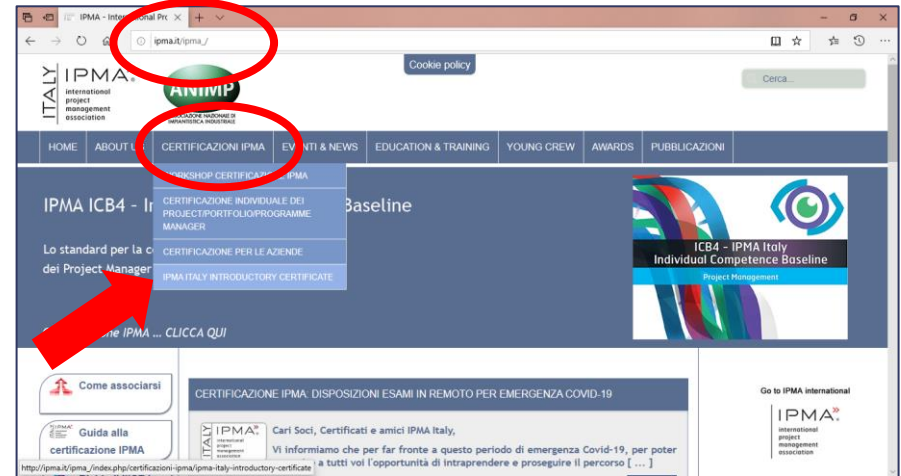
IPMA - International Pro ✕ + ∨

ipma.it/ipma_/

Cookie policy

Cerca...

ITALY IPMA international project management association

ANIMP ASSOCIAZIONE NAZIONALE DI IMPIANTISTICA INDUSTRIALE

HOME ABOUT U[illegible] CERTIFICAZIONI IPMA EV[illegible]TI & NEWS EDUCATION & TRAINING YOUNG CREW AWARDS PUBBLICAZIONI

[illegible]ORKSHOP CERTIFICAZ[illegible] IPMA

CERTIFICAZIONE INDIVIDUALE DEI PROJECT/PORTFOLIO/PROGRAMME MANAGER

CERTIFICAZIONE PER LE AZIENDE

IPMA ITALY INTRODUCTORY CERTIFICATE

IPMA ICB4 - I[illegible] Baseline

Lo standard per la c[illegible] dei Project Manager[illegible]

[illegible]ne IPMA ... CLICCA QUI

ICB4 - IPMA Italy
Individual Competence Baseline
Project Management

Come associarsi

Guida alla certificazione IPMA

CERTIFICAZIONE IPMA: DISPOSIZIONI ESAMI IN REMOTO PER EMERGENZA COVID-19

ITALY IPMA international project management association

Cari Soci, Certificati e amici IPMA Italy,

Vi informiamo che per far fronte a questo periodo di emergenza Covid-19, per poter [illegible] a tutti voi l'opportunità di intraprendere e proseguire il percorso [ … ]

Go to IPMA international

IPMA international project management association

http://ipma.it/ipma_/index.php/certificazioni-ipma/ipma-italy-introductory-certificate